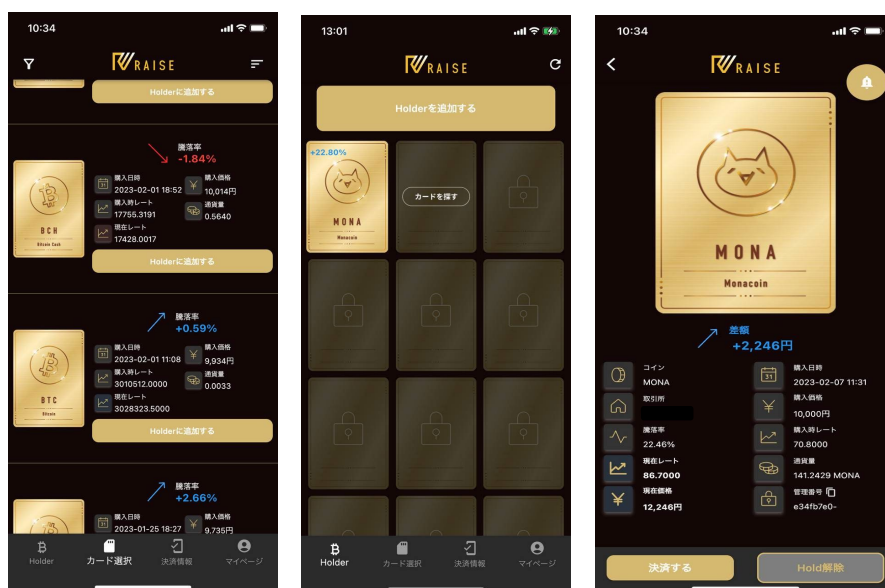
10:34

RAISE

Holderに追加する

騰落率
-1.84%

BCH
Bitcoin Cash

購入日時
2023-02-01 18:52
購入価格
10,014円
購入時レート
17755.3191
通貨量
0.5640
現在レート
17428.0017

Holderに追加する

騰落率
+0.59%

BTC
Bitcoin

購入日時
2023-02-01 11:08
購入価格
9,934円
購入時レート
3010512.0000
通貨量
0.0033
現在レート
3028323.5000

Holderに追加する

騰落率
+2.66%

購入日時
2023-01-25 18:27
購入価格
9,735円

Holder
カード選択
決済情報
マイページ

13:01

RAISE

Holderを追加する

+22.80%

MONA
Monacoin

カードを探す

Holder
カード選択
決済情報
マイページ

10:34

RAISE

MONA
Monacoin

差額
+2,246円

コイン
MONA
取引所

騰落率
22.46%
現在レート
86.7000
現在価格
12,246円

購入日時
2023-02-07 11:31
購入価格
10,000円
購入時レート
70.8000
通貨量
141.2429 MONA
管理番号
e34fb7e0-

決済する
Hold解除